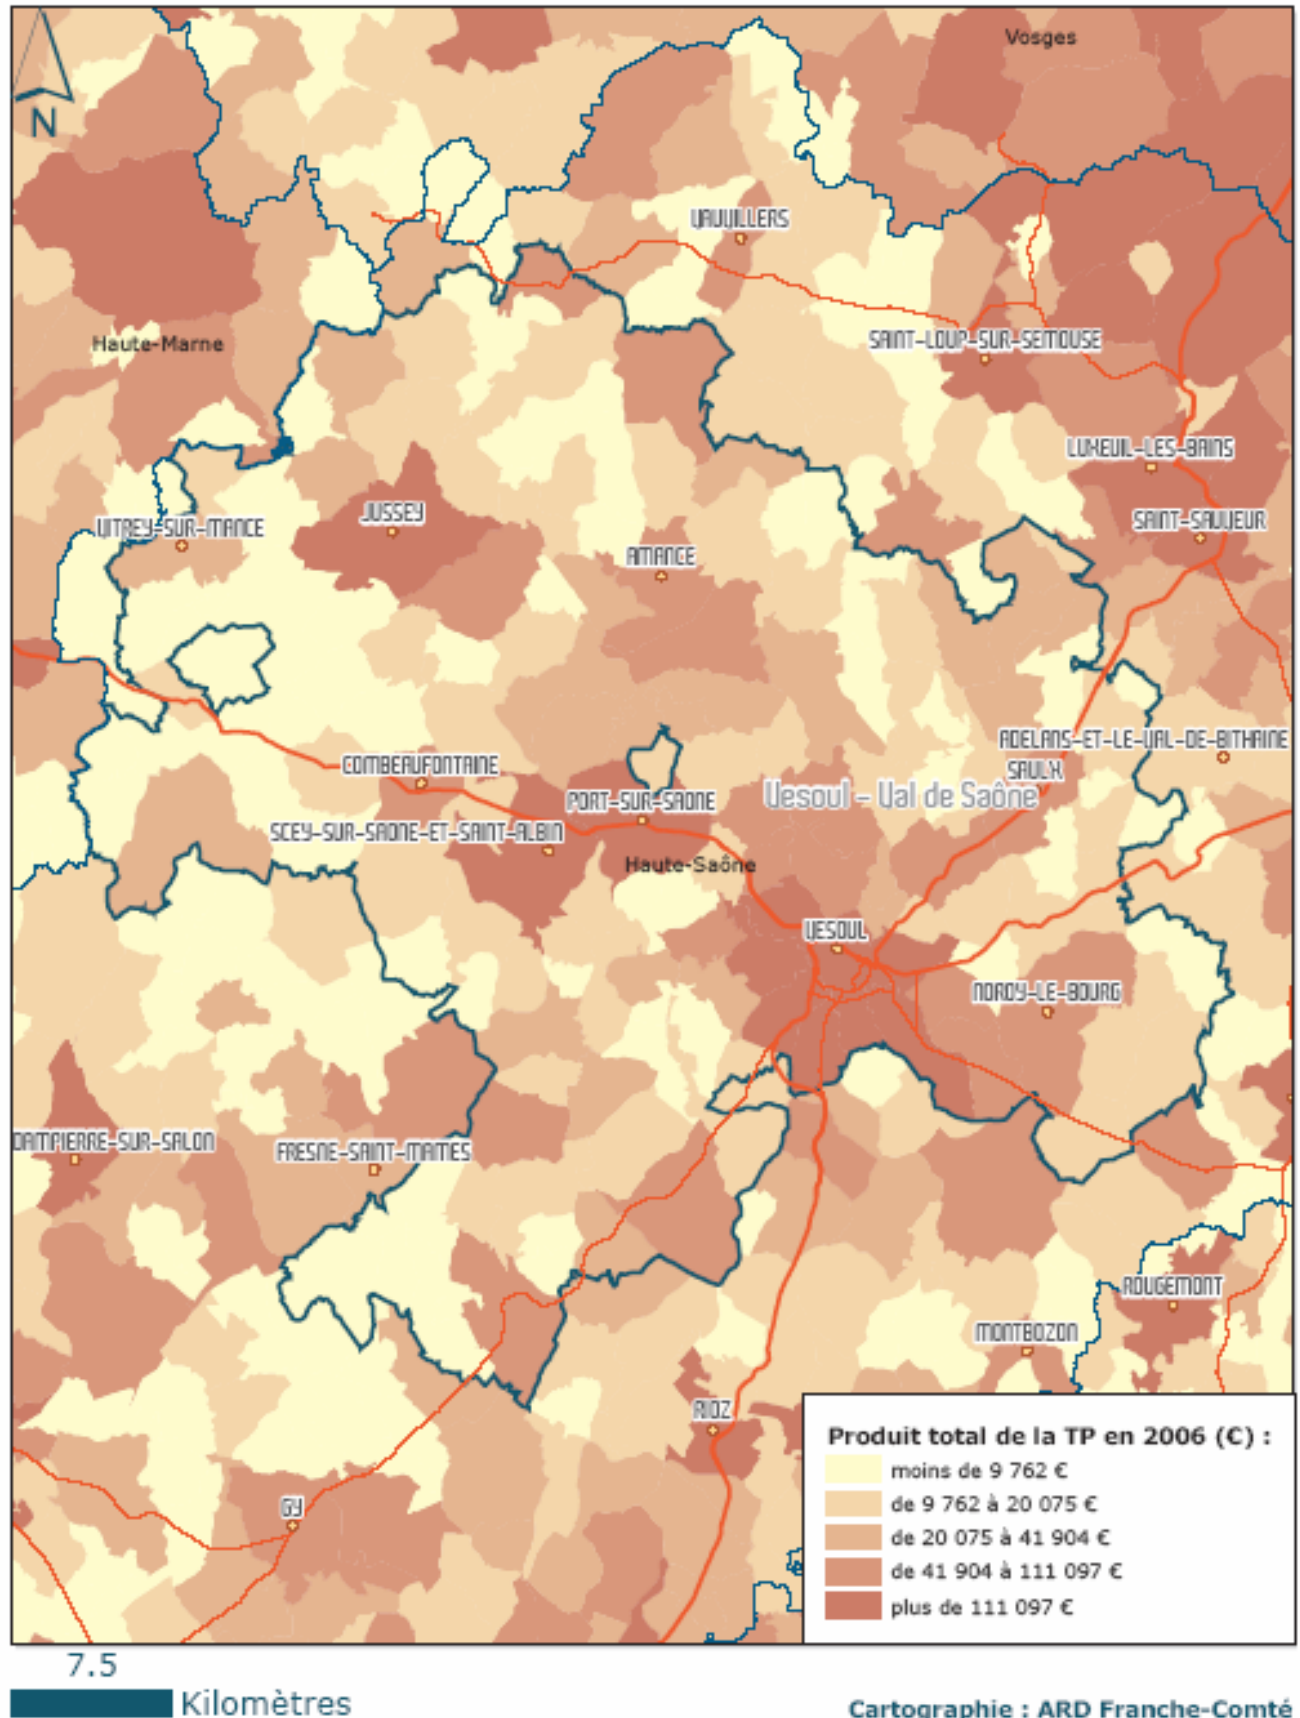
N

Vosges

VAUVILLERS

Haute-Marne

SAINT-LOUP-SUR-SEMOUSE

LUXEUIL-LES-BAINS

SAINT-SAUVEUR

VITREY-SUR-MANCE

JUSSEY

AMANCE

ADELANS-ET-LE-VAL-DE-BITHAINE

SAULX

COMBEAUFONTAINE

PORT-SUR-SAONE

Vesoul - Val de Saône

SCEY-SUR-SAONE-ET-SAINT-ALBIN

Haute-Saône

VESOUL

NOROY-LE-BOURG

DAMPIERRE-SUR-SALON

FRESNE-SAINT-MAMES

ROUGEMONT

MONTBOZON

RIOZ

GY

Produit total de la TP en 2006 (€) :

moins de 9 762 €

de 9 762 à 20 075 €

de 20 075 à 41 904 €

de 41 904 à 111 097 €

plus de 111 097 €

7.5

Kilomètres

Cartographie : ARD Franche-Comté